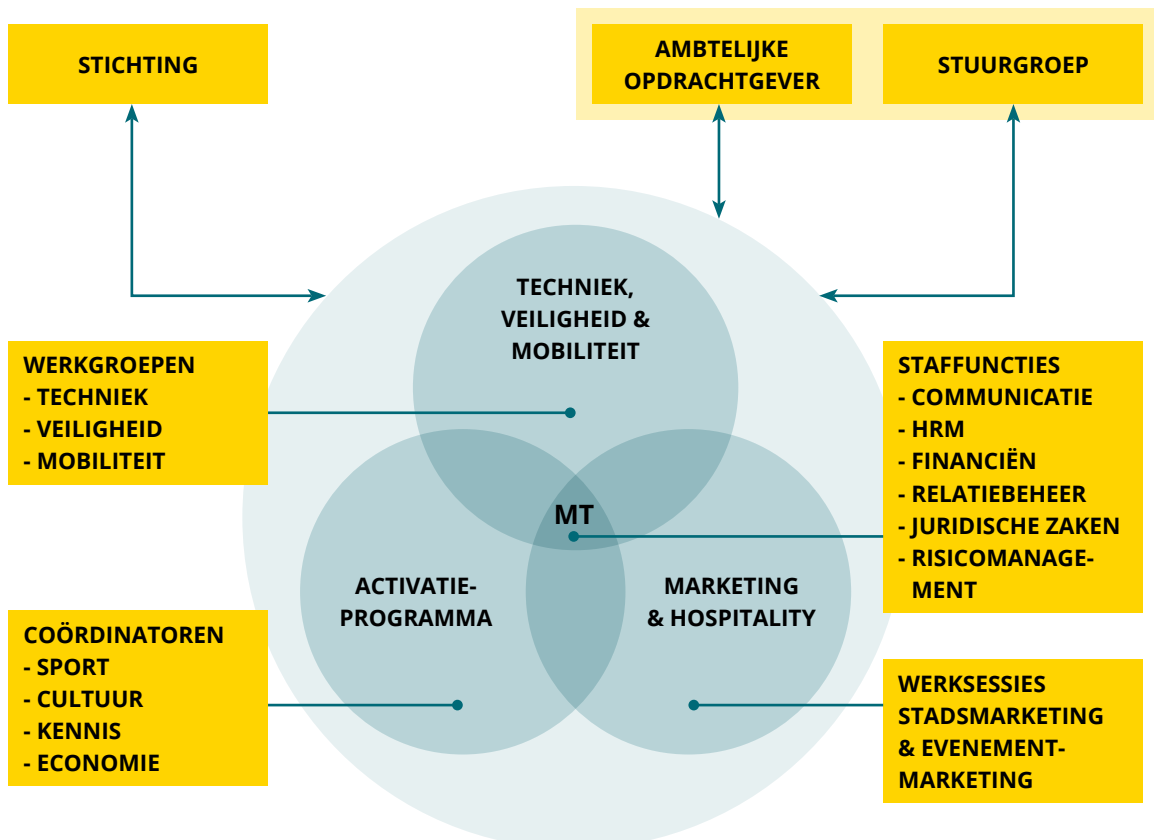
STICHTING

AMBTELIJKE OPDRACHTGEVER

STUURGROEP

TECHNIEK, VEILIGHEID & MOBILITEIT

WERKGROEPEN
- TECHNIEK
- VEILIGHEID
- MOBILITEIT

STAFFUNCTIES
- COMMUNICATIE
- HRM
- FINANCIËN
- RELATIEBEHEER
- JURIDISCHE ZAKEN
- RISICOMANAGEMENT

MT

ACTIVATIEPROGRAMMA

MARKETING & HOSPITALITY

COÖRDINATOREN
- SPORT
- CULTUUR
- KENNIS
- ECONOMIE

WERKSESSIES STADSMARKETING & EVENEMENTMARKETING